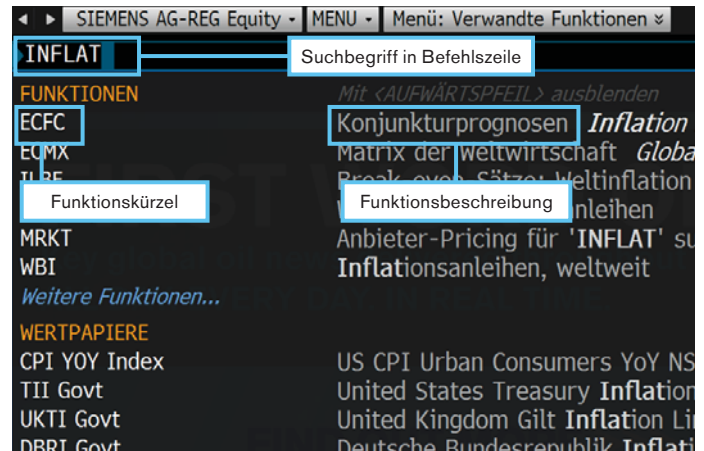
◀ ▶ SIEMENS AG-REG Equity ▾ MENU ▾ Menü: Verwandte Funktionen ≫

INFLAT

Suchbegriff in Befehlszeile

FUNKTIONEN

Mit <AUFWÄRTSPFEIL> ausblenden

ECFC

Konjunkturprognosen

Inflation

ECMX

Matrix der Weltwirtschaft

Globa

ILBE

Break-even-Sätze: Weltinflation

Funktionskürzel

Funktionsbeschreibung

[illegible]anleihen

MRKT

Anbieter-Pricing für 'INFLAT' su

WBI

Inflationsanleihen, weltweit

Weitere Funktionen...

WERTPAPIERE

CPI YOY Index

US CPI Urban Consumers YoY NS

TII Govt

United States Treasury Inflatio

UKTI Govt

United Kingdom Gilt Inflation Li

DBRI Govt

Deutsche Bundesrepublik Inflati